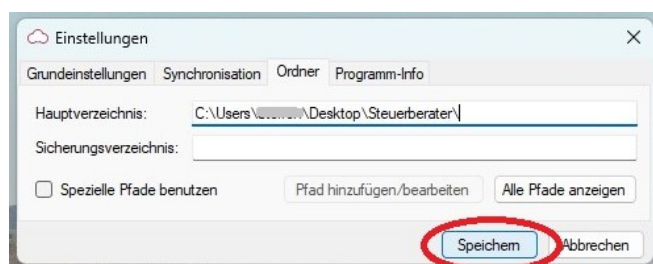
Einstellungen
×
Grundeinstellungen | Synchronisation | Ordner | Programm-Info

Hauptverzeichnis: C:\Users\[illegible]\Desktop\Steuerberater\
Sicherungsverzeichnis:

Spezielle Pfade benutzen
Pfad hinzufügen/bearbeiten
Alle Pfade anzeigen

Speichern
Abbrechen